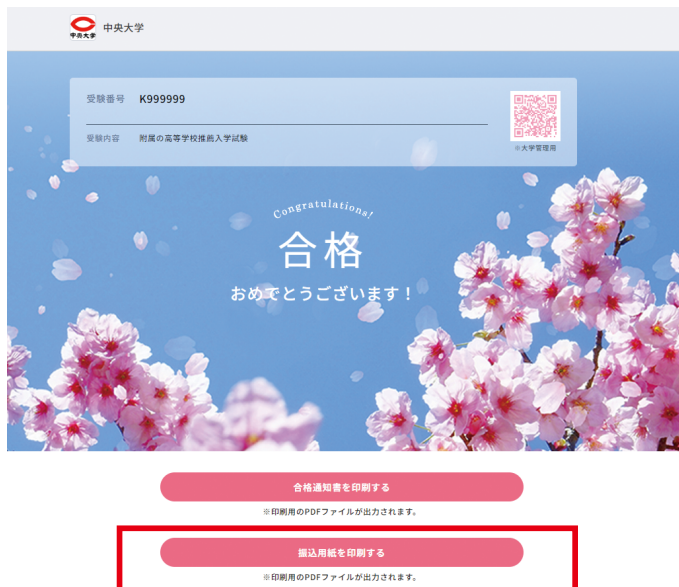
中央大学 中央大学

受験番号 K999999

受験内容 附属の高等学校推薦入学試験

※大学管理用

Congratulations!

合格

おめでとうございます！

合格通知書を印刷する

※印刷用のPDFファイルが出力されます。

振込用紙を印刷する

※印刷用のPDFファイルが出力されます。